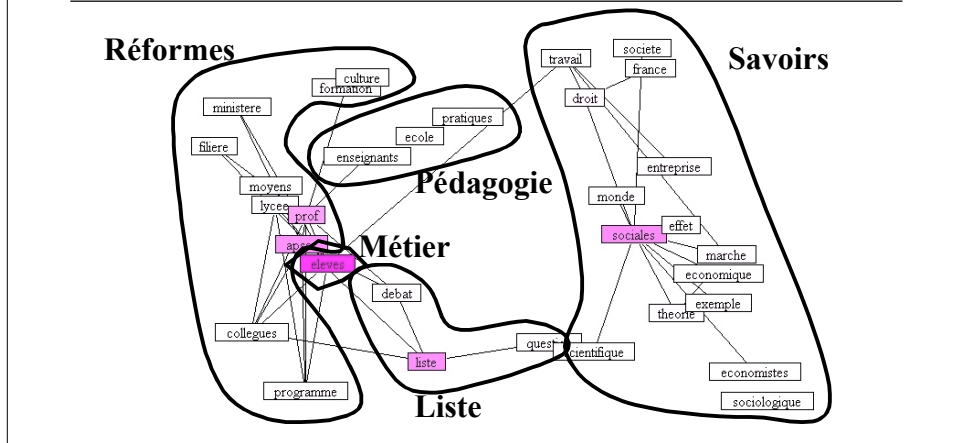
Réformes

culture
formation
ministere
filiere
moyens
lycee
prof
apses
eleves
collegues
programme

pratiques
ecole
enseignants

Pédagogie

Métier

debat
liste
quest

Liste

Savoirs

travail
societe
france
droit
entreprise
monde
effet
sociales
marche
economique
exemple
theorie
scientifique
economistes
sociologique